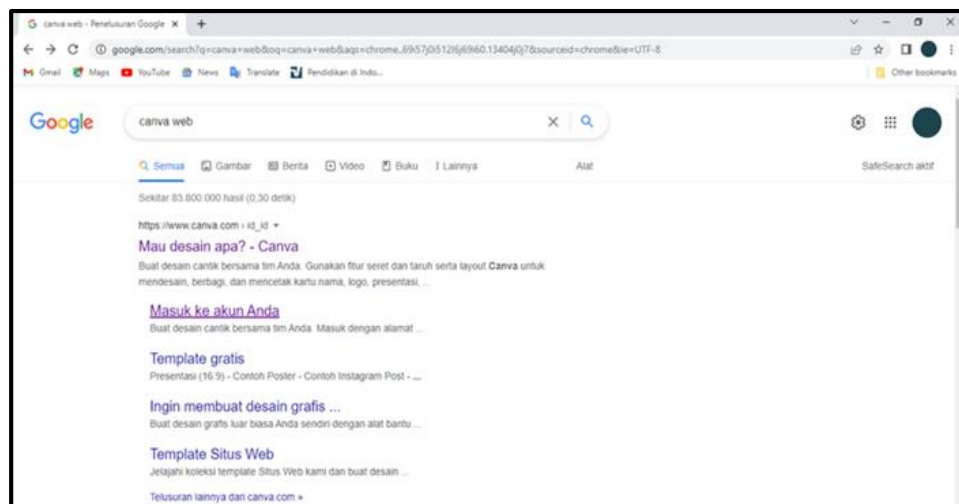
canva web - Penelusuran Google ×

google.com/search?q=canva+web&oq=canva+web&aqs=chrome..69i57j0i512l6j69i60.13404j0j7&sourceid=chrome&ie=UTF-8

Gmail Maps YouTube News Translate Pendidikan di Indo...

Other bookmarks

Google

canva web

Semua Gambar Berita Video Buku Lainnya Alat

SafeSearch aktif

Sekitar 83.800.000 hasil (0,30 detik)

https://www.canva.com › id_id

Mau desain apa? - Canva

Buat desain cantik bersama tim Anda. Gunakan fitur seret dan taruh serta layout Canva untuk mendesain, berbagi, dan mencetak kartu nama, logo, presentasi, ...

Masuk ke akun Anda

Buat desain cantik bersama tim Anda. Masuk dengan alamat ...

Template gratis

Presentasi (16:9) - Contoh Poster - Contoh Instagram Post - ...

Ingin membuat desain grafis ...

Buat desain grafis luar biasa Anda sendiri dengan alat bantu ...

Template Situs Web

Jelajahi koleksi template Situs Web kami dan buat desain ...

Telusuran lainnya dari canva.com »